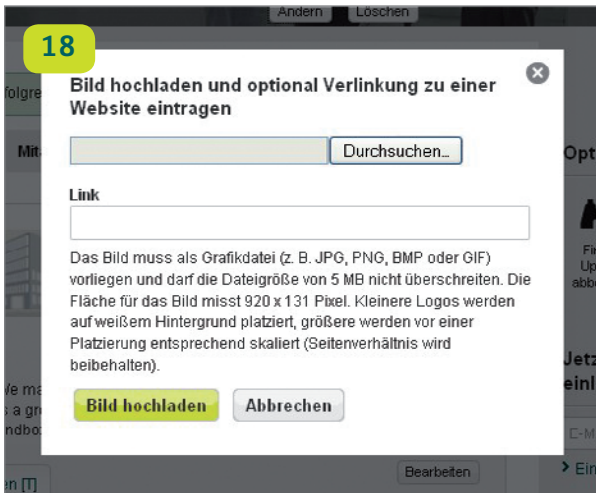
Ändern Löschen

18

folgre

Mit

Opt

Fi
Up
abb

Jetz
einl

/e ma
s a gr
ndbo

en [!]

Bearbeiten

E-M

> Ein

Bild hochladen und optional Verlinkung zu einer Website eintragen

Durchsuchen...

Link

Das Bild muss als Grafikdatei (z. B. JPG, PNG, BMP oder GIF) vorliegen und darf die Dateigröße von 5 MB nicht überschreiten. Die Fläche für das Bild misst 920 x 131 Pixel. Kleinere Logos werden auf weißem Hintergrund platziert, größere werden vor einer Platzierung entsprechend skaliert (Seitenverhältnis wird beibehalten).

Bild hochladen

Abbrechen